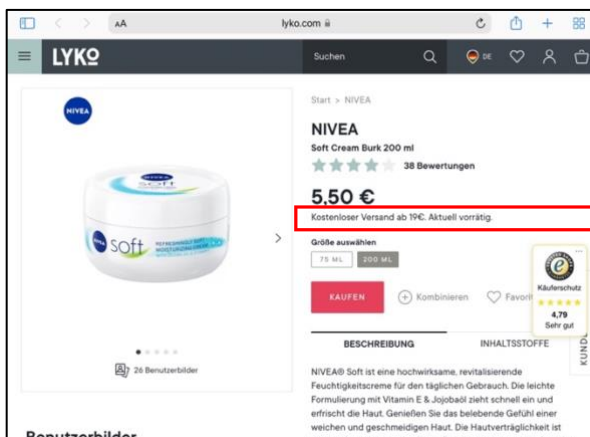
AA lyko.com

LYKO Suchen DE

NIVEA

soft

26 Benutzerbilder

Benutzerbilder

Start > NIVEA

NIVEA

Soft Cream Burk 200 ml

38 Bewertungen

5,50 €

Kostenloser Versand ab 19€. Aktuell vorrätig.

Größe auswählen

75 ML 200 ML

KAUFEN

Kombinieren

Favori

Käuferschutz

4,79

Sehr gut

BESCHREIBUNG

INHALTSSTOFFE

KUNDE

NIVEA® Soft ist eine hochwirksame, revitalisierende Feuchtigkeitscreme für den täglichen Gebrauch. Die leichte Formulierung mit Vitamin E & Jojobaöl zieht schnell ein und erfrischt die Haut. Genießen Sie das belebende Gefühl einer weichen und geschmeidigen Haut. Die Hautverträglichkeit ist